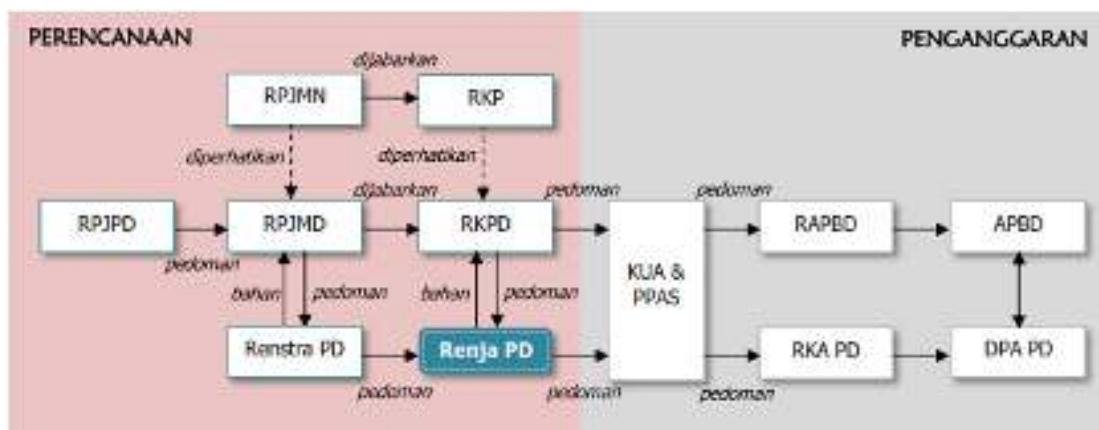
PERENCANAAN

PENGANGGARAN

dijabarkan

RPJMN

RKP

diperhatikan

diperhatikan

dijabarkan

pedoman

pedoman

RPJPD

RPJMD

RKPD

RAPBD

APBD

pedoman

bahan

pedoman

bahan

pedoman

KUA & PPAS

Renstra PD

Renja PD

RKA PD

DPA PD

pedoman

pedoman

pedoman